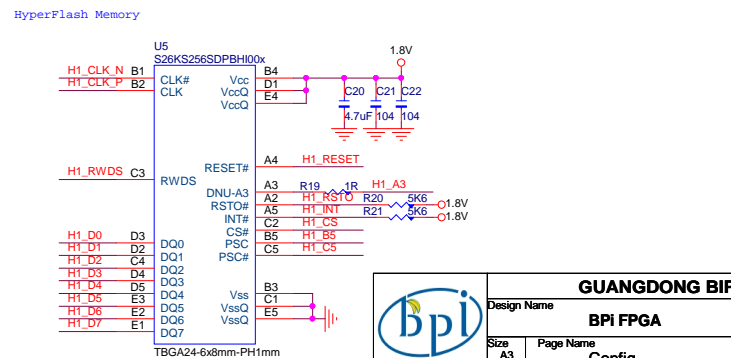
HyperFlash Memory

U5
S26KS256SDPBHI00x

1.8V

H1_CLK_N B1 CLK#
H1_CLK_P B2 CLK

Vcc B4
VccQ D1
VccQ E4

C20 4.7uF
C21 104
C22 104

H1_RWDS C3 RWDS

RESET# A4 H1_RESET
DNU-A3 A3 R19 1R H1_A3
RSTO# A2 H1_RSTO R20 5K6 1.8V
INT# A5 H1_INT R21 5K6 1.8V
CS# C2 H1_CS
PSC B5 H1_B5
PSC# C5 H1_C5

H1_D0 D3 DQ0
H1_D1 D2 DQ1
H1_D2 C4 DQ2
H1_D3 D4 DQ3
H1_D4 D5 DQ4
H1_D5 E3 DQ5
H1_D6 E2 DQ6
H1_D7 E1 DQ7

Vss B3
VssQ C1
VssQ E5

TBGA24-6x8mm-PH1mm

bpi

GUANGDONG BIF
Design Name
BPi FPGA
Size
A3
Page Name
Config